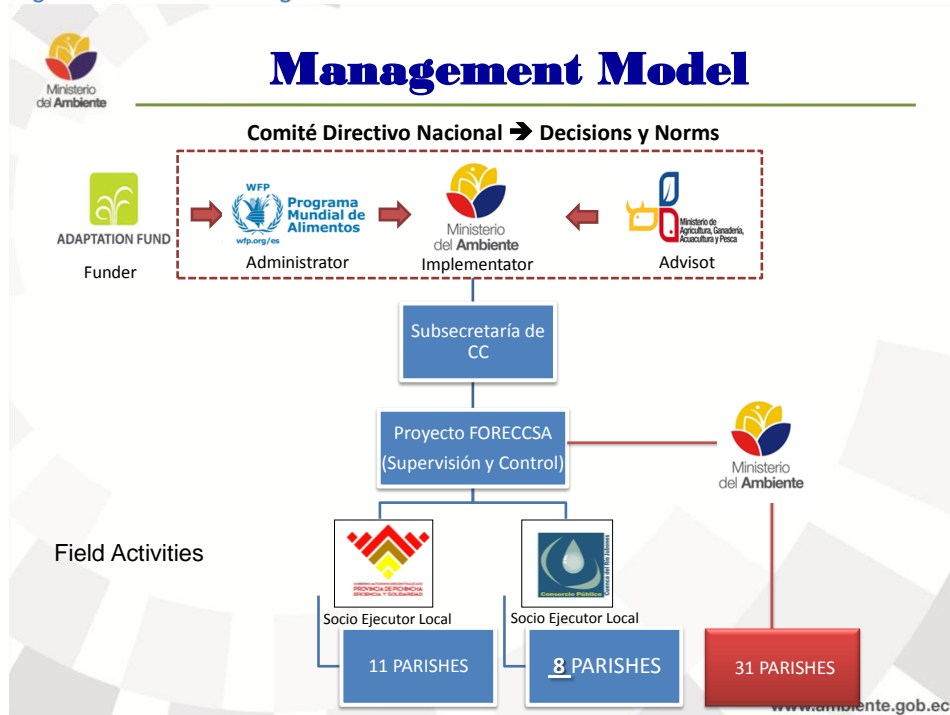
Ministerio del Ambiente

Management Model

Comité Directivo Nacional ➔ Decisions y Norms

ADAPTATION FUND
Funder

WFP
Programa Mundial de Alimentos
wfp.org/es
Administrator

Ministerio del Ambiente
Implementator

Ministerio de Agricultura, Ganadería, Acuacultura y Pesca
Advisot

Subsecretaría de CC

Proyecto FORECCSA (Supervisión y Control)

Ministerio del Ambiente

Field Activities

PROVINCIA DE PICHINCHA
Socio Ejecutor Local

Consorcio Público
Socio Ejecutor Local

11 PARISHES

8 PARISHES

31 PARISHES

www.ambiente.gob.ec